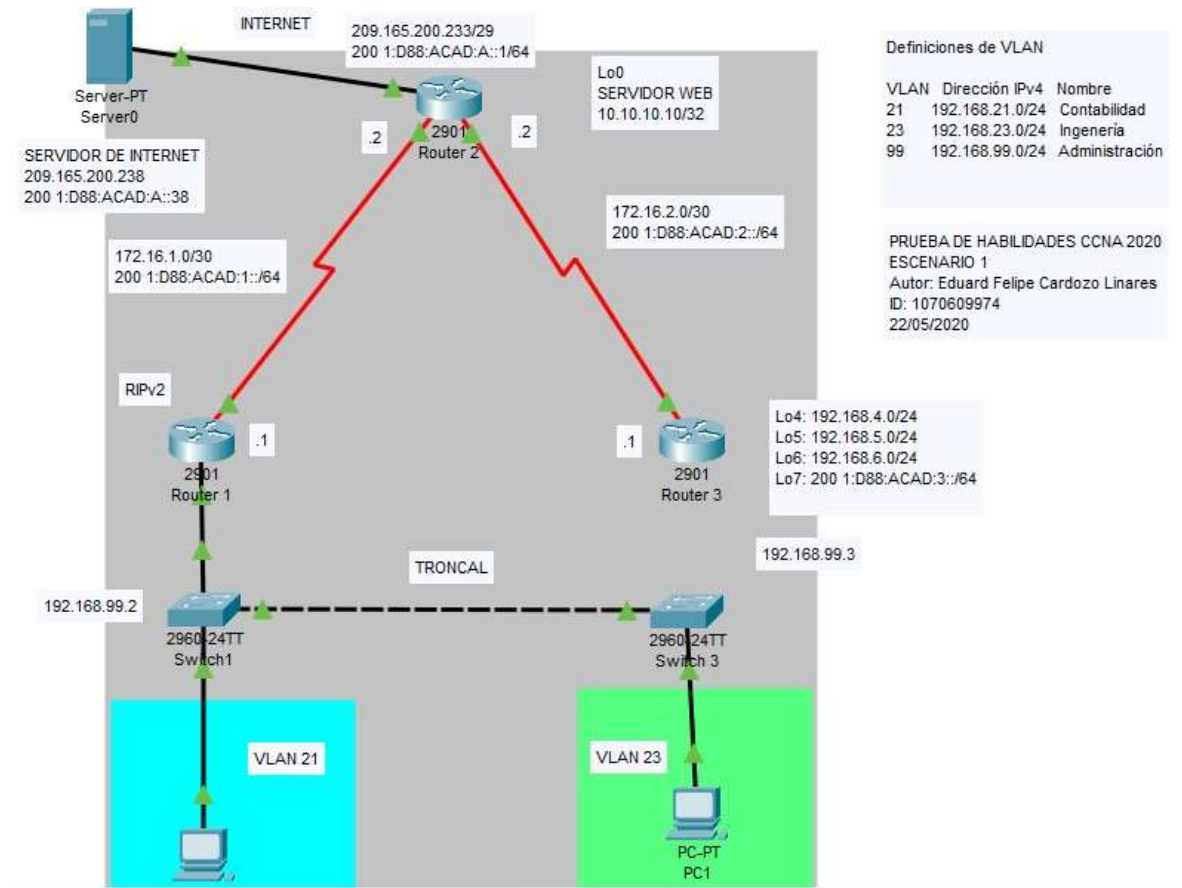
INTERNET

209.165.200.233/29
200 1:D88:ACAD:A::1/64

Server-PT
Server0

Lo0
SERVIDOR WEB
10.10.10.10/32

Definiciones de VLAN

| VLAN | Dirección IPv4 | Nombre |
|---|---|---|
| 21 | 192.168.21.0/24 | Contabilidad |
| 23 | 192.168.23.0/24 | Ingeneria |
| 99 | 192.168.99.0/24 | Administración |

.2

2901
Router 2

.2

SERVIDOR DE INTERNET
209.165.200.238
200 1:D88:ACAD:A::38

172.16.2.0/30
200 1:D88:ACAD:2::/64

PRUEBA DE HABILIDADES CCNA 2020
ESCENARIO 1
Autor: Eduard Felipe Cardozo Linares
ID: 1070609974
22/05/2020

172.16.1.0/30
200 1:D88:ACAD:1::/64

RIPv2

.1

2901
Router 1

.1

2901
Router 3

Lo4: 192.168.4.0/24
Lo5: 192.168.5.0/24
Lo6: 192.168.6.0/24
Lo7: 200 1:D88:ACAD:3::/64

TRONCAL

192.168.99.3

192.168.99.2

2960-24TT
Switch1

2960-24TT
Switch 3

VLAN 21

VLAN 23

PC-PT
PC1